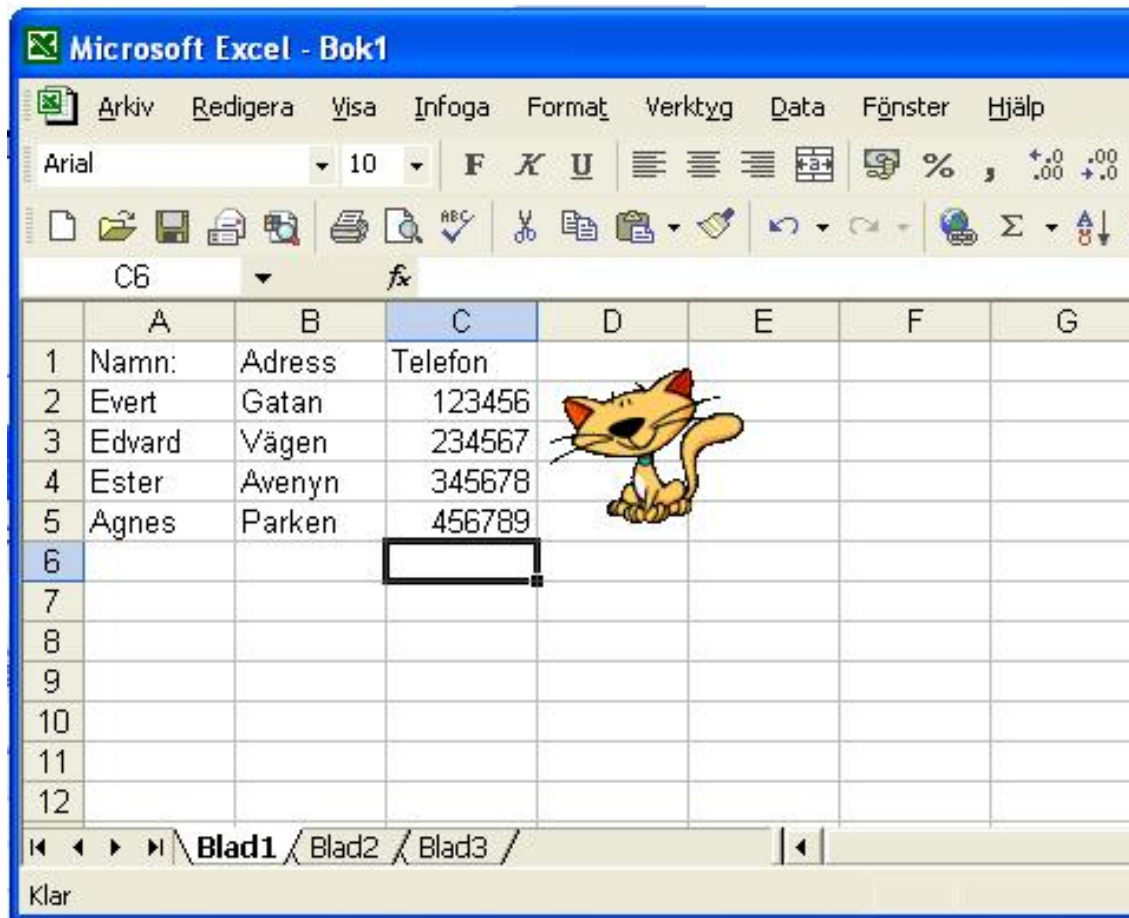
Microsoft Excel - Bok1

Arkiv Redigera Visa Infoga Format Verktyg Data Fönster Hjälp

Arial 10 F K U %

C6 $f_x$

| | A | B | C | D | E | F | G |
|---|---|---|---|---|---|---|---|
| 1 | Namn: | Adress | Telefon | | | | |
| 2 | Evert | Gatan | 123456 | | | | |
| 3 | Edvard | Vägen | 234567 | | | | |
| 4 | Ester | Avenyn | 345678 | | | | |
| 5 | Agnes | Parken | 456789 | | | | |
| 6 | | | | | | | |
| 7 | | | | | | | |
| 8 | | | | | | | |
| 9 | | | | | | | |
| 10 | | | | | | | |
| 11 | | | | | | | |
| 12 | | | | | | | |

Blad1 Blad2 Blad3

Klar